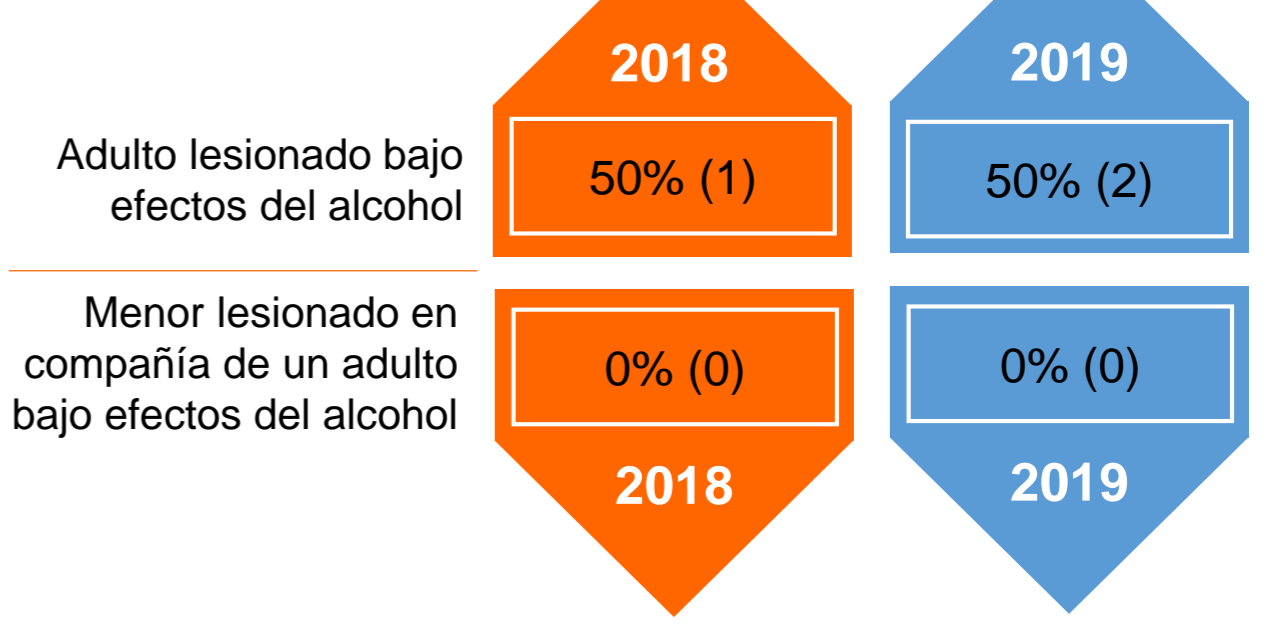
| | 2018 | 2019 |
|---|---|---|
| Adulto lesionado bajo efectos del alcohol | 50% (1) | 50% (2) |
| Menor lesionado en compañía de un adulto bajo efectos del alcohol | 0% (0) | 0% (0) |
| | 2018 | 2019 |